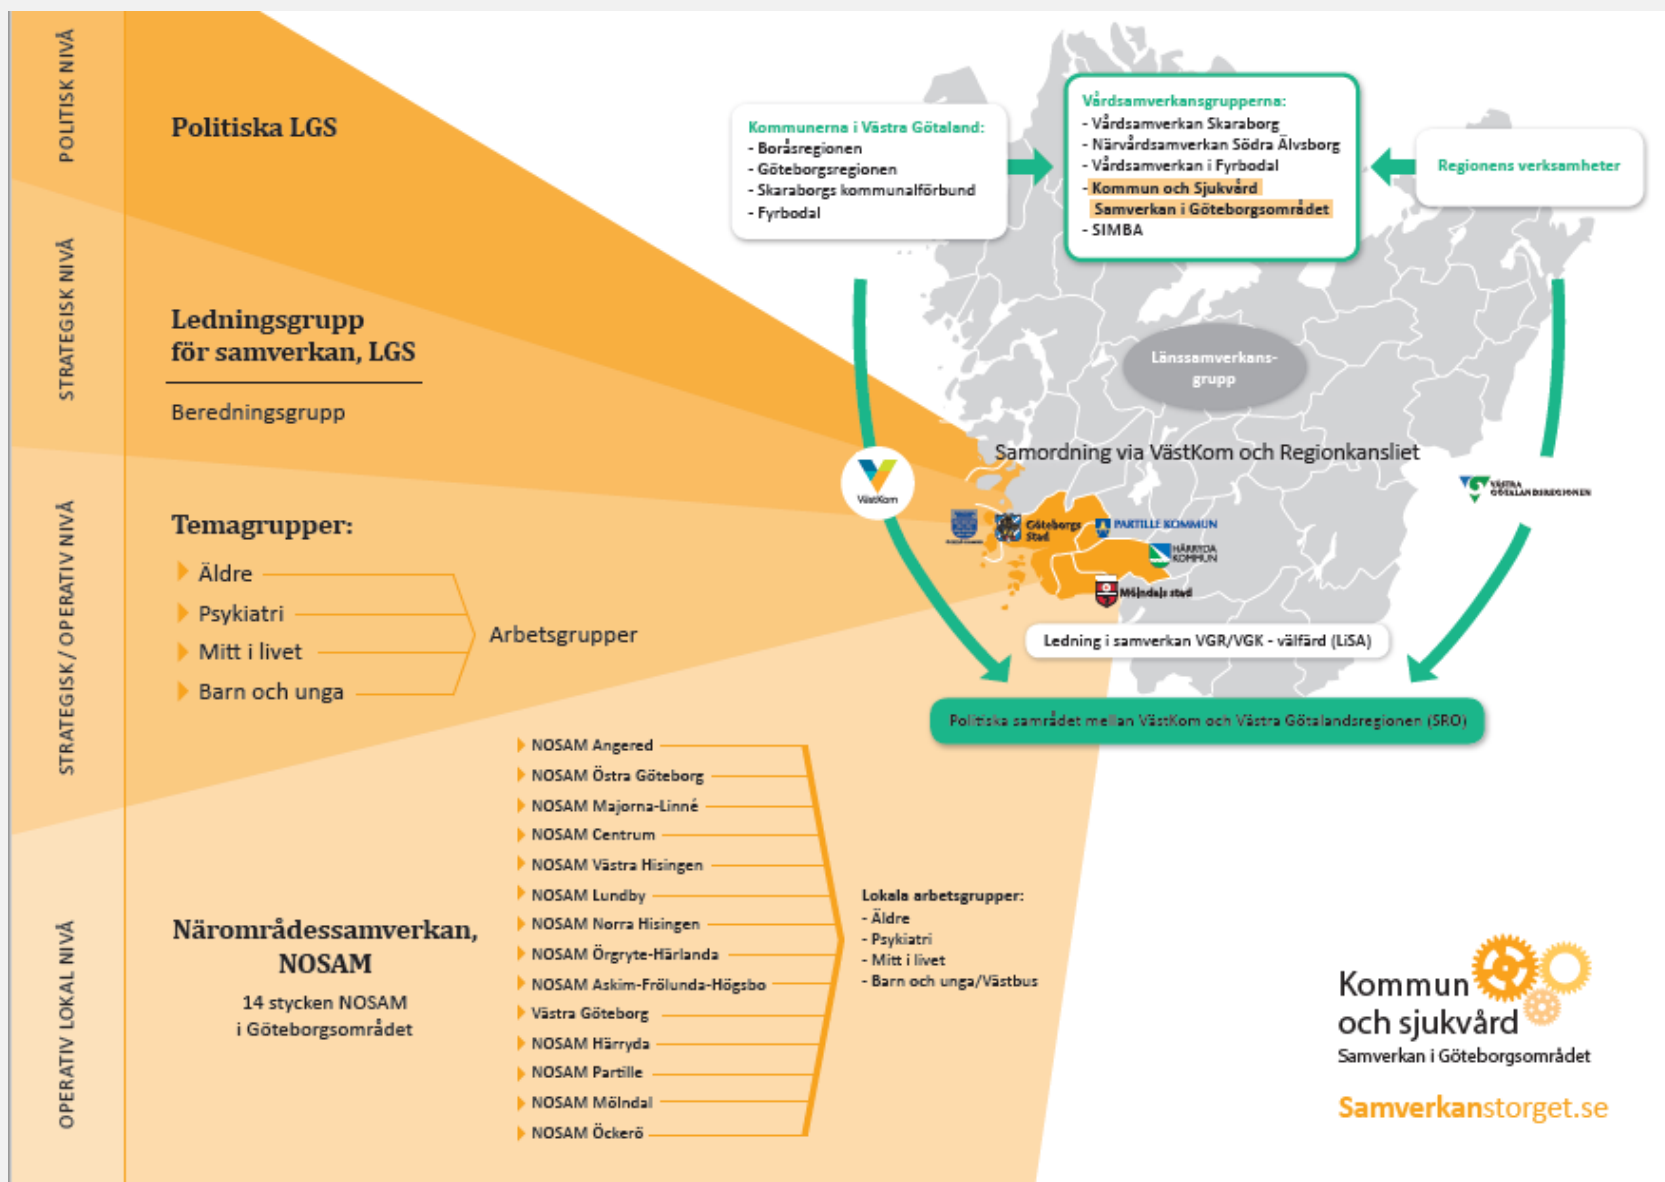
POLITISK NIVÅ

STRATEGISK NIVÅ

STRATEGISK / OPERATIV NIVÅ

OPERATIV LOKAL NIVÅ

Politiska LGS

Ledningsgrupp för samverkan, LGS

Beredningsgrupp

Temagrupper:

Äldre

Psykiatri

Mitt i livet

Barn och unga

Arbetsgrupper

Närområdessamverkan, NOSAM

14 stycken NOSAM i Göteborgsområdet

NOSAM Angered
NOSAM Östra Göteborg
NOSAM Majorna-Linné
NOSAM Centrum
NOSAM Västra Hisingen
NOSAM Lundby
NOSAM Norra Hisingen
NOSAM Örgryte-Härlanda
NOSAM Askim-Frölunda-Högsbo
Västra Göteborg
NOSAM Härryda
NOSAM Partille
NOSAM Mölndal
NOSAM Öckerö

Lokala arbetsgrupper:
- Äldre
- Psykiatri
- Mitt i livet
- Barn och unga/Västbus

Kommunerna i Västra Götaland:
- Boråsregionen
- Göteborgsregionen
- Skaraborgs kommunalförbund
- Fyrbodal

Vårdsamverkansgrupperna:
- Vårdsamverkan Skaraborg
- Närvårdsamverkan Södra Älvsborg
- Vårdsamverkan i Fyrbodal
- Kommun och Sjukvård Samverkan i Göteborgsområdet
- SIMBA

Regionens verksamheter

Länssamverkansgrupp

Samordning via VästKom och Regionkansliet

VästKom

Göteborgs Stad

PARTILLE KOMMUN

HÄRRYDA KOMMUN

Mölndals stad

VÄSTRA GÖTALANDSREGIONEN

Ledning i samverkan VGR/VGK - välfärd (LiSA)

Politiska samrådet mellan VästKom och Västra Götalandsregionen (SRO)

Kommun och sjukvård
Samverkan i Göteborgsområdet

Samverkanstorget.se